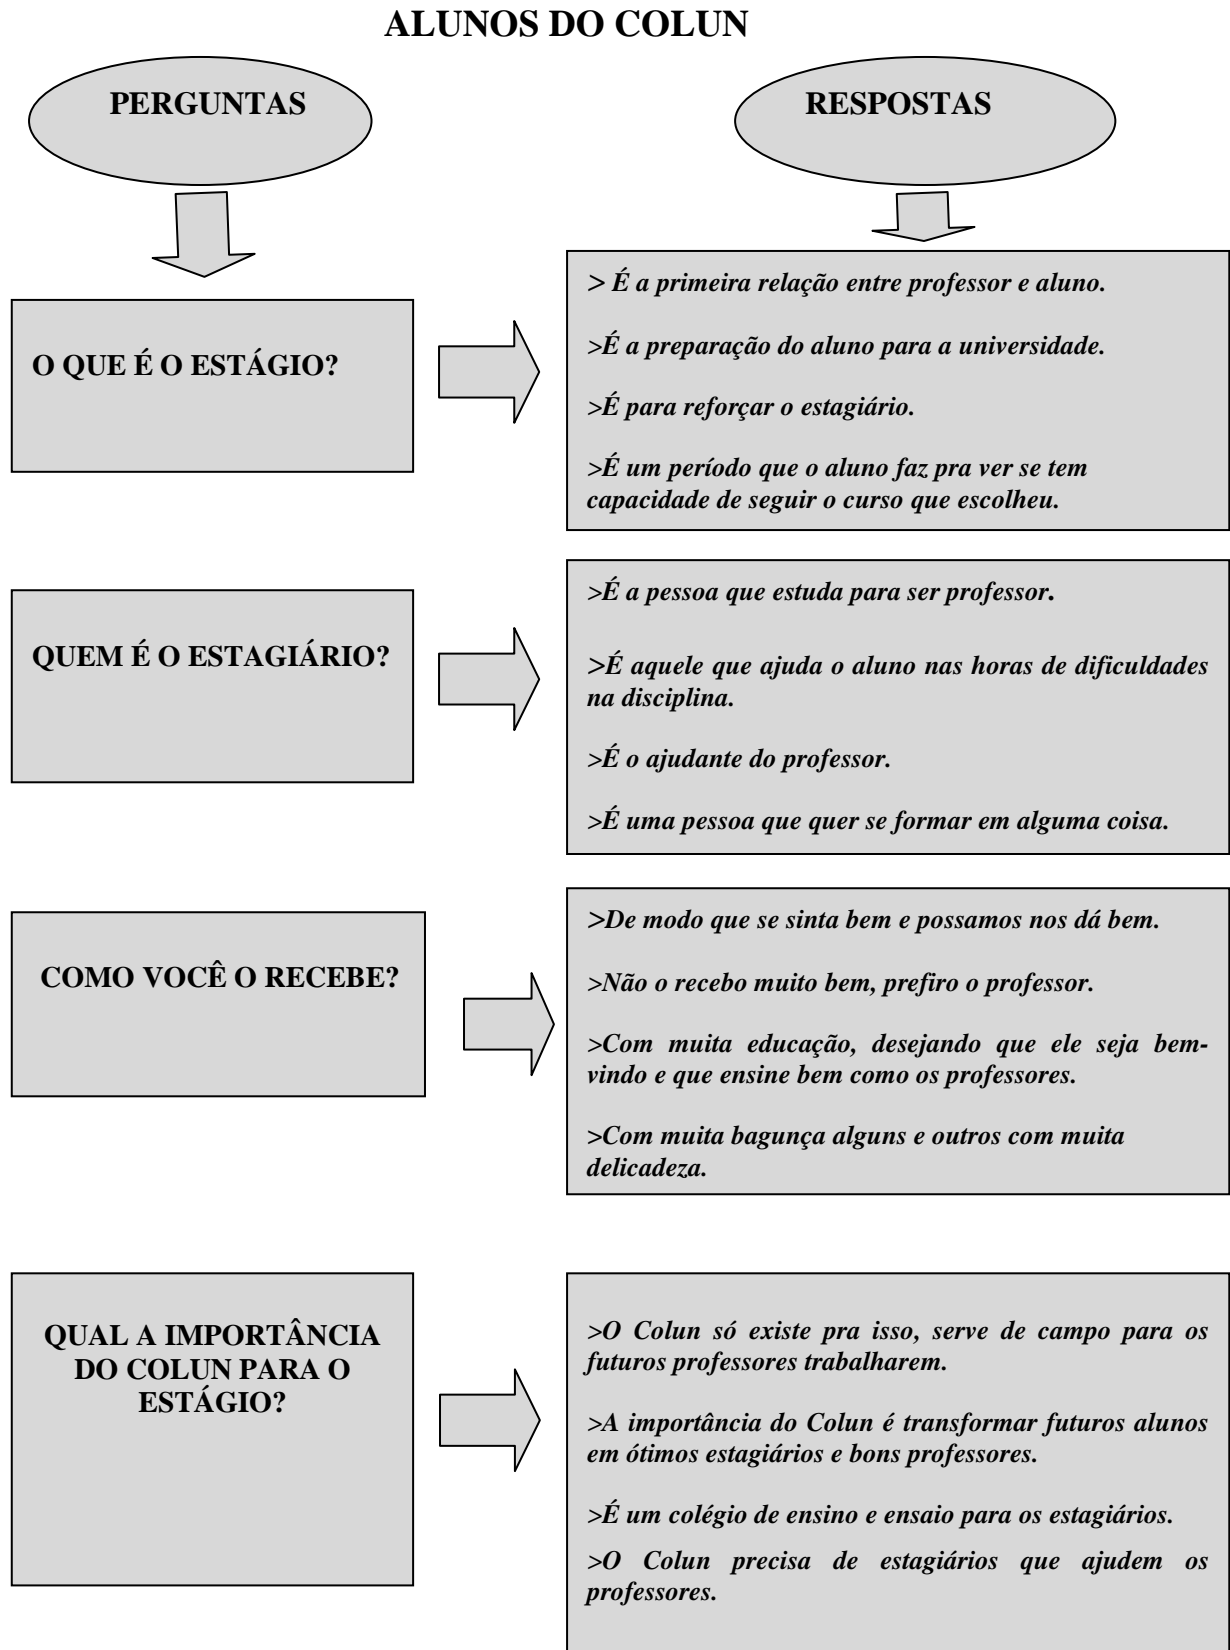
ALUNOS DO COLUN

PERGUNTAS

RESPOSTAS

O QUE É O ESTÁGIO?

> É a primeira relação entre professor e aluno.

>É a preparação do aluno para a universidade.

>É para reforçar o estagiário.

>É um período que o aluno faz pra ver se tem capacidade de seguir o curso que escolheu.

QUEM É O ESTAGIÁRIO?

>É a pessoa que estuda para ser professor.

>É aquele que ajuda o aluno nas horas de dificuldades na disciplina.

>É o ajudante do professor.

>É uma pessoa que quer se formar em alguma coisa.

COMO VOCÊ O RECEBE?

>De modo que se sinta bem e possamos nos dá bem.

>Não o recebo muito bem, prefiro o professor.

>Com muita educação, desejando que ele seja bem-vindo e que ensine bem como os professores.

>Com muita bagunça alguns e outros com muita delicadeza.

QUAL A IMPORTÂNCIA DO COLUN PARA O ESTÁGIO?

>O Colun só existe pra isso, serve de campo para os futuros professores trabalharem.

>A importância do Colun é transformar futuros alunos em ótimos estagiários e bons professores.

>É um colégio de ensino e ensaio para os estagiários.

>O Colun precisa de estagiários que ajudem os professores.